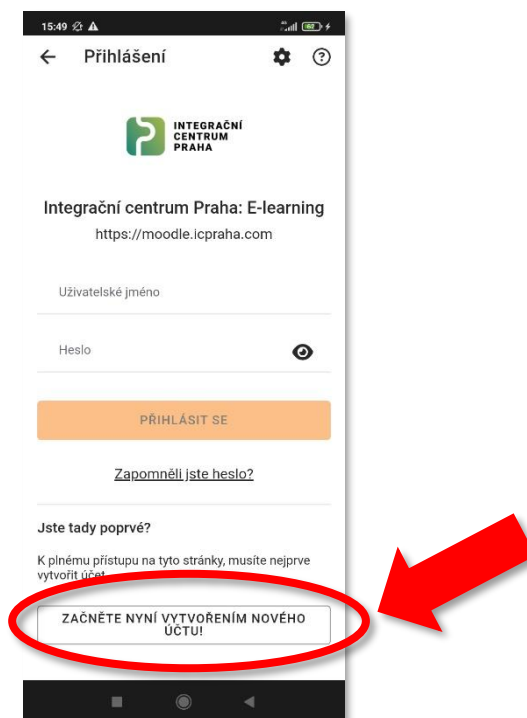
15:49

Přihlášení

INTEGRAČNÍ CENTRUM PRAHA

Integrační centrum Praha: E-learning

https://moodle.icpraha.com

Uživatelské jméno

Heslo

PŘIHLÁSIT SE

Zapomněli jste heslo?

Jste tady poprvé?

K plnému přístupu na tyto stránky, musíte nejprve vytvořit účet.

ZAČNĚTE NYNÍ VYTVOŘENÍM NOVÉHO ÚČTU!